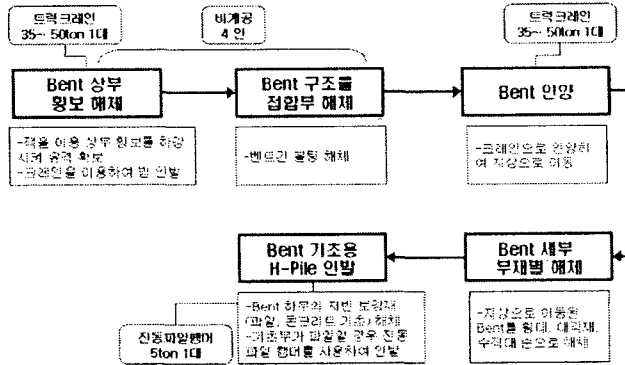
트럭크레인
35~ 50ton 1대

비계공
4 인

트럭크레인
35~ 50ton 1대

Bent 상부
횡보 해체

-잭을 이용 상부 횡보를 하강시켜 공간 확보
-크레인을 이용하여 밤 인발

Bent 구조물
접합부 해체

-벤트간 볼팅 해체

Bent 인양

-크레인으로 인양하여 지상으로 이동

Bent 기초용
H-Pile 인발

-Bent 하부의 지반 보강재 (파일, 콘크리트 기초) 해체
-기초부가 파일일 경우 진동파일 햄머를 사용하여 인발

진동파일햄머
5ton 1대

Bent 세부
부재별 해체

-지상으로 이동된 Bent를 횡대, 대각재, 수직재 순으로 해체